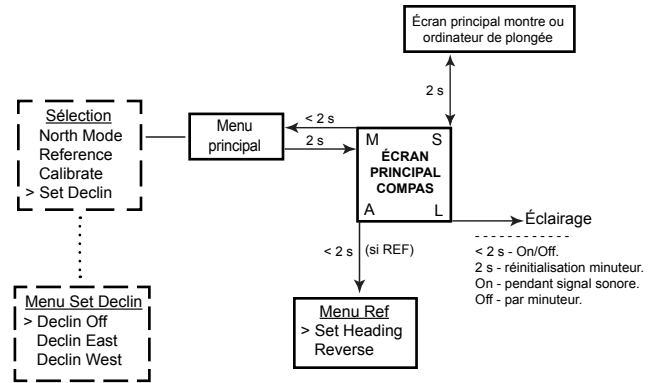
Écran principal montre ou ordinateur de plongée

2 s

Sélection
North Mode
Reference
Calibrate
> Set Declin

Menu principal

< 2 s

2 s

M
S
ÉCRAN PRINCIPAL COMPAS
A
L

Éclairage

< 2 s - On/Off.
2 s - réinitialisation minuteur.
On - pendant signal sonore.
Off - par minuteur.

< 2 s

(si REF)

Menu Set Declin
> Declin Off
Declin East
Declin West

Menu Ref
> Set Heading
Reverse